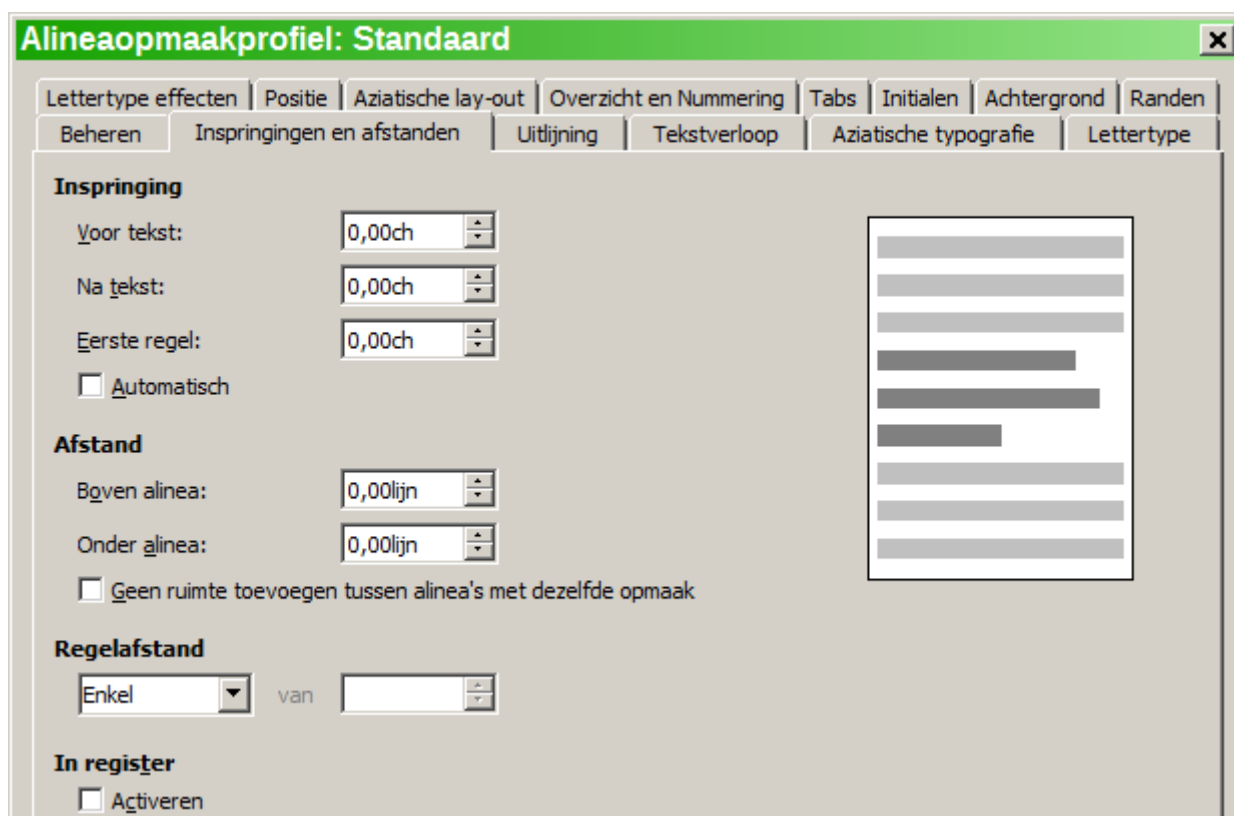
Alineaopmaakprofiel: Standaard

Lettertype effecten | Positie | Aziatische lay-out | Overzicht en Nummering | Tabs | Initialen | Achtergrond | Randen
Beheren | Inspringingen en afstanden | Uitlijning | Tekstverloop | Aziatische typografie | Lettertype

Inspringing
Voor tekst: 0,00ch
Na tekst: 0,00ch
Eerste regel: 0,00ch
Automatisch

Afstand
Boven alinea: 0,00lijn
Onder alinea: 0,00lijn
Geen ruimte toevoegen tussen alinea's met dezelfde opmaak

Regelafstand
Enkel van

In register
Activeren